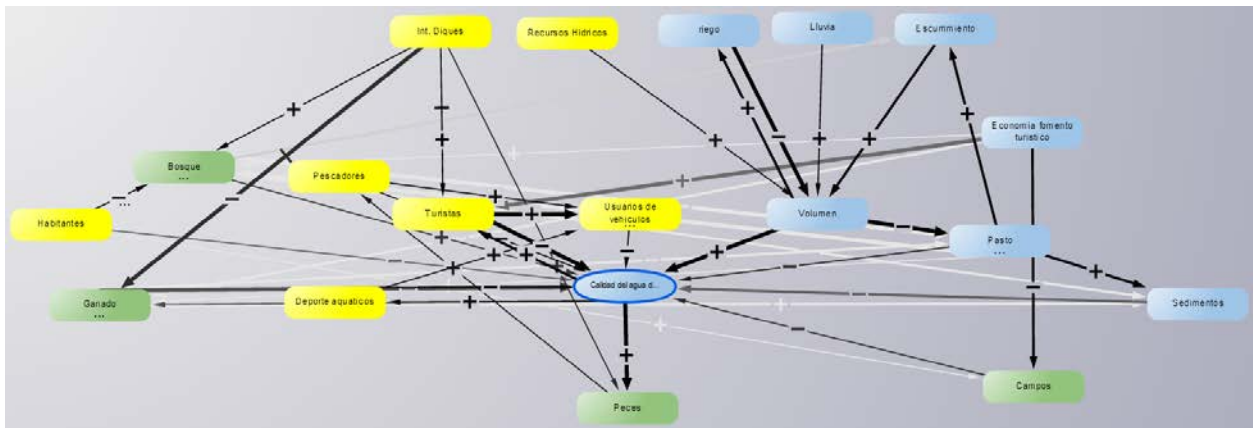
Int. Diques

Recursos Hidricos

riego

Lluvia

Escummiento

Economia fomento turistico

Bosque
...

Pescadores

Habitantes

Turistas

Usuarios de vehiculos
...

Volumen

Pasto
...

Calidad del agua d...

Ganado
...

Deporte aquaticos

Sedimentos

Campos

Peces